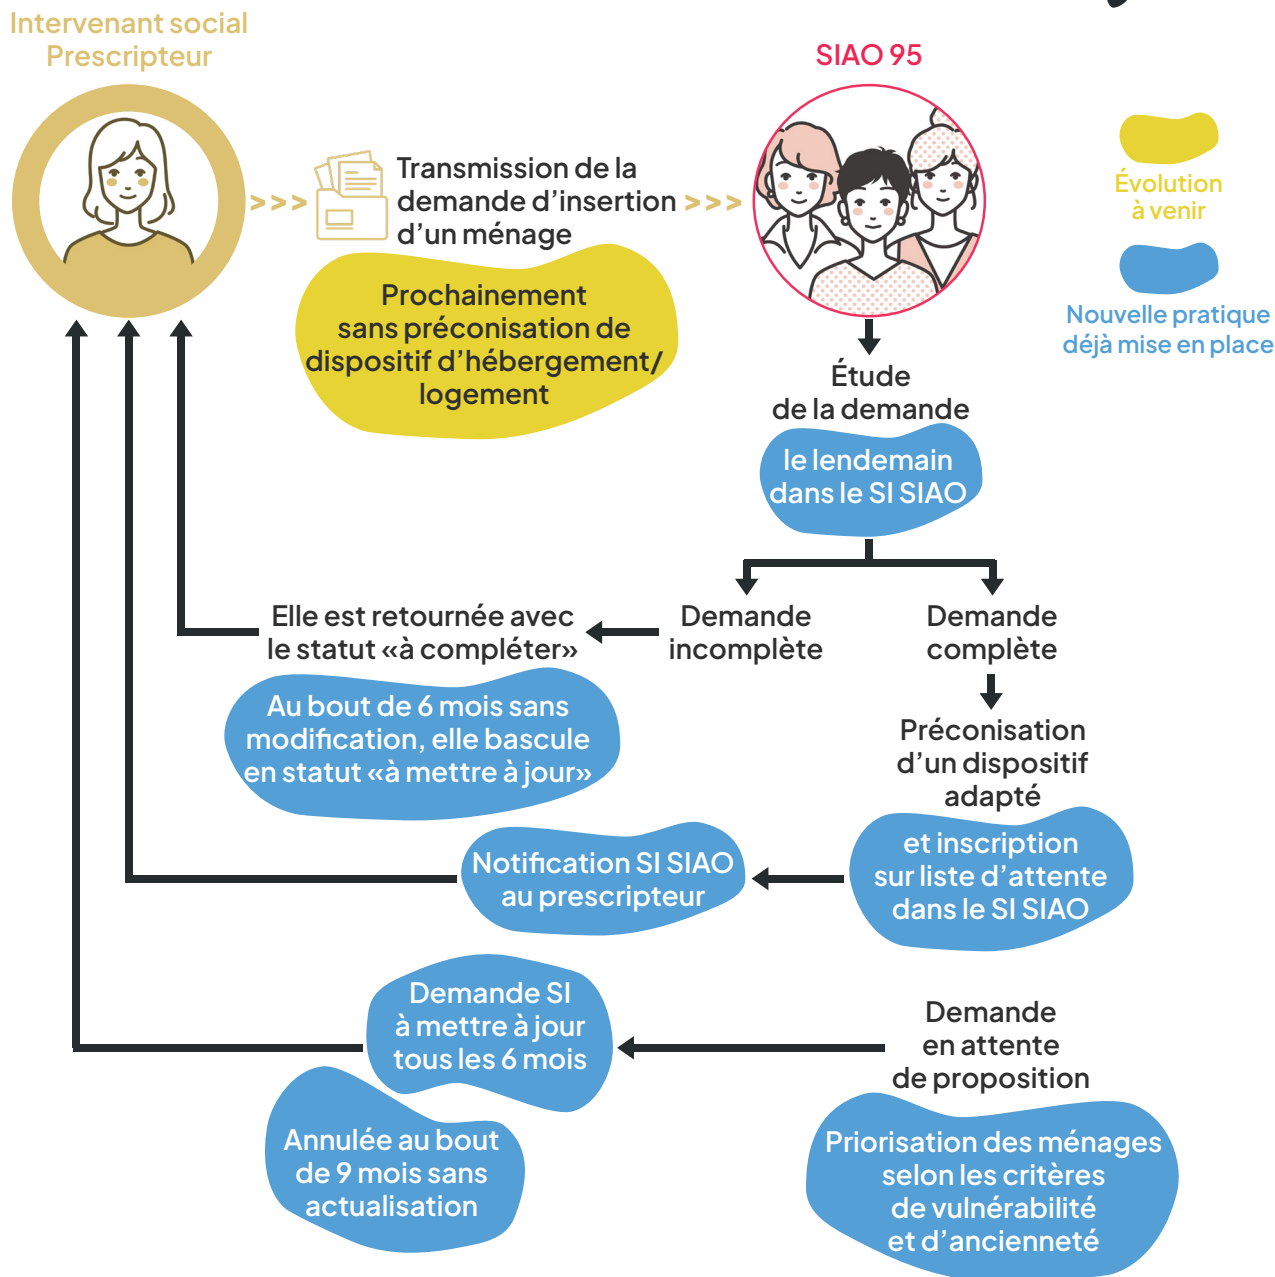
Intervenant social
Prescripteur

>>> Transmission de la demande d'insertion d'un ménage >>>

Prochainement sans préconisation de dispositif d'hébergement/ logement

SIAO 95

Évolution à venir

Nouvelle pratique déjà mise en place

Étude de la demande

le lendemain dans le SI SIAO

Demande incomplète

Demande complète

Elle est retournée avec le statut «à compléter»

Au bout de 6 mois sans modification, elle bascule en statut «à mettre à jour»

Préconisation d'un dispositif adapté

et inscription sur liste d'attente dans le SI SIAO

Notification SI SIAO au prescripteur

Demande SI à mettre à jour tous les 6 mois

Annulée au bout de 9 mois sans actualisation

Demande en attente de proposition

Priorisation des ménages selon les critères de vulnérabilité et d'ancienneté